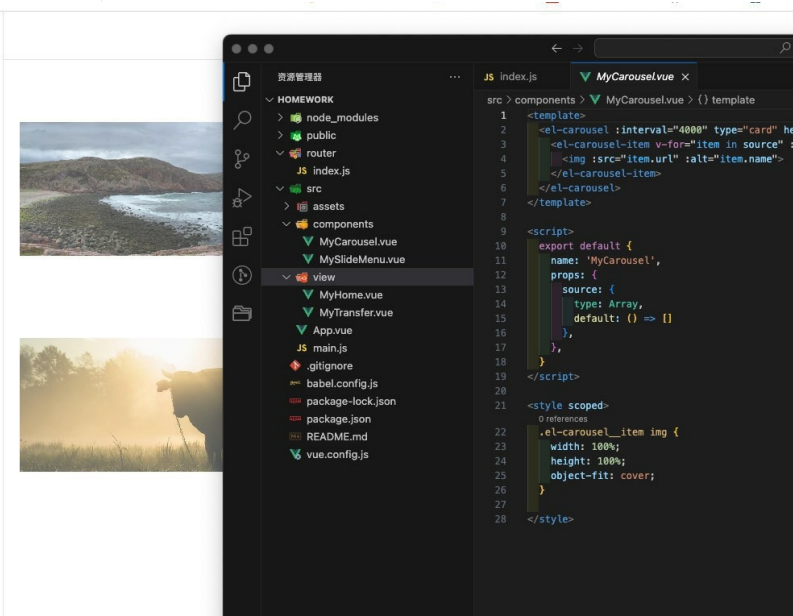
资源管理器 ···

HOMEWORK
node_modules
public
router
JS index.js
src
assets
components
MyCarousel.vue
MySlideMenu.vue
view
MyHome.vue
MyTransfer.vue
App.vue
JS main.js
.gitignore
babel.config.js
package-lock.json
package.json
README.md
vue.config.js

JS index.js | MyCarousel.vue ×

src > components > MyCarousel.vue > {} template

```
1  <template>
2    <el-carousel :interval="4000" type="card" he
3      <el-carousel-item v-for="item in source" :
4        <img :src="item.url" :alt="item.name">
5      </el-carousel-item>
6    </el-carousel>
7  </template>
8
9  <script>
10   export default {
11     name: 'MyCarousel',
12     props: {
13       source: {
14         type: Array,
15         default: () => []
16       },
17     },
18   }
19 </script>
20
21 <style scoped>
   0 references
22   .el-carousel__item img {
23     width: 100%;
24     height: 100%;
25     object-fit: cover;
26   }
27
28 </style>
```